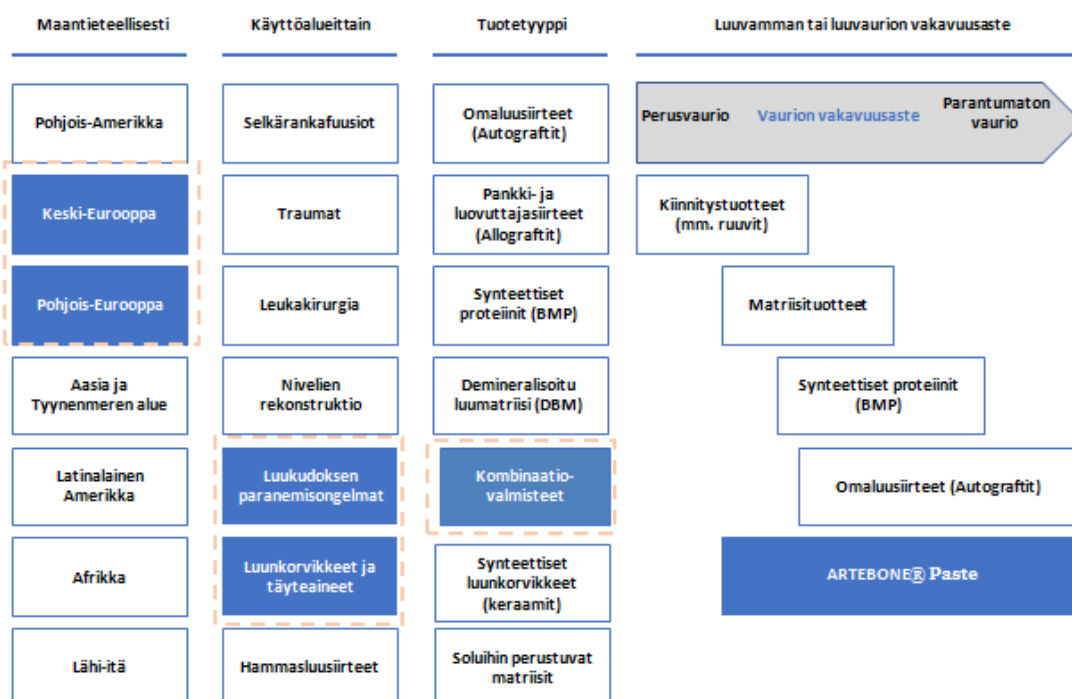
Maantieteellisesti

Pohjois-Amerikka

Keski-Eurooppa

Pohjois-Eurooppa

Aasia ja Tyynenmeren alue

Latinalainen Amerikka

Afrikka

Lähi-itä

Käyttöalueittain

Selkärankafuusiot

Traumat

Leukakirurgia

Nivelien rekonstruktio

Luukudoksen paranemisongelmat

Luunkorvikkeet ja täyteaineet

Hammasluusiirteet

Tuotetyyppi

Omaluusiirteet (Autograftit)

Pankki- ja luovuttajasiirteet (Allograftit)

Synteettiset proteiinit (BMP)

Demineralisoitu luumatriisi (DBM)

Kombinaatio-valmisteet

Synteettiset luunkorvikkeet (keraamit)

Soluihin perustuvat matriisit

Luuvamman tai luuvaurion vakavuusaste

Perusvaurio Vaurion vakavuusaste Parantumaton vaurio

Kiinnitystuotteet (mm. ruuvit)

Matriisituotteet

Synteettiset proteiinit (BMP)

Omaluusiirteet (Autograftit)

ARTEBONE® Paste